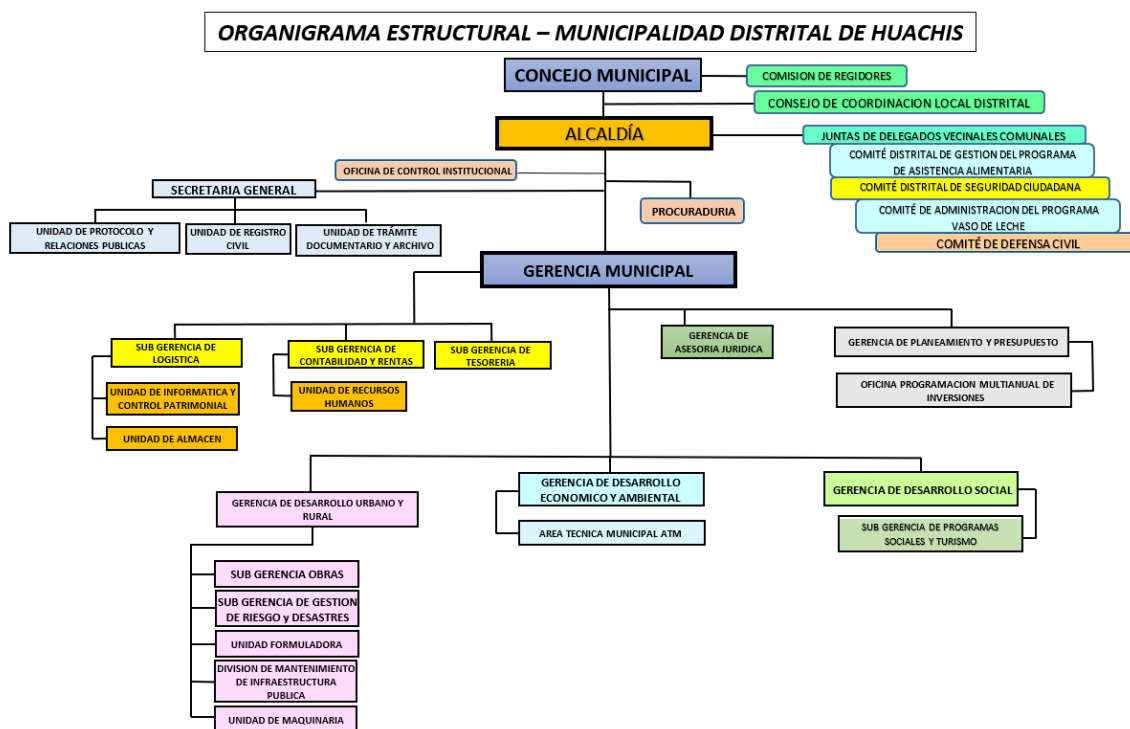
ORGANIGRAMA ESTRUCTURAL – MUNICIPALIDAD DISTRITAL DE HUACHIS

CONCEJO MUNICIPAL

COMISION DE REGIDORES

CONSEJO DE COORDINACION LOCAL DISTRITAL

ALCALDÍA

JUNTAS DE DELEGADOS VECINALES COMUNALES

COMITÉ DISTRITAL DE GESTION DEL PROGRAMA DE ASISTENCIA ALIMENTARIA

COMITÉ DISTRITAL DE SEGURIDAD CIUDADANA

COMITÉ DE ADMINISTRACION DEL PROGRAMA VASO DE LECHE

COMITÉ DE DEFENSA CIVIL

OFICINA DE CONTROL INSTITUCIONAL

SECRETARIA GENERAL

PROCURADURIA

UNIDAD DE PROTOCOLO Y RELACIONES PUBLICAS

UNIDAD DE REGISTRO CIVIL

UNIDAD DE TRÁMITE DOCUMENTARIO Y ARCHIVO

GERENCIA MUNICIPAL

SUB GERENCIA DE LOGISTICA

SUB GERENCIA DE CONTABILIDAD Y RENTAS

SUB GERENCIA DE TESORERIA

GERENCIA DE ASESORIA JURIDICA

GERENCIA DE PLANEAMIENTO Y PRESUPUESTO

OFICINA PROGRAMACION MULTIANUAL DE INVERSIONES

UNIDAD DE INFORMATICA Y CONTROL PATRIMONIAL

UNIDAD DE RECURSOS HUMANOS

UNIDAD DE ALMACEN

GERENCIA DE DESARROLLO URBANO Y RURAL

GERENCIA DE DESARROLLO ECONOMICO Y AMBIENTAL

AREA TECNICA MUNICIPAL ATM

GERENCIA DE DESARROLLO SOCIAL

SUB GERENCIA DE PROGRAMAS SOCIALES Y TURISMO

SUB GERENCIA OBRAS

SUB GERENCIA DE GESTION DE RIESGO y DESASTRES

UNIDAD FORMULADORA

DIVISION DE MANTENIMIENTO DE INFRAESTRUCTURA PUBLICA

UNIDAD DE MAQUINARIA